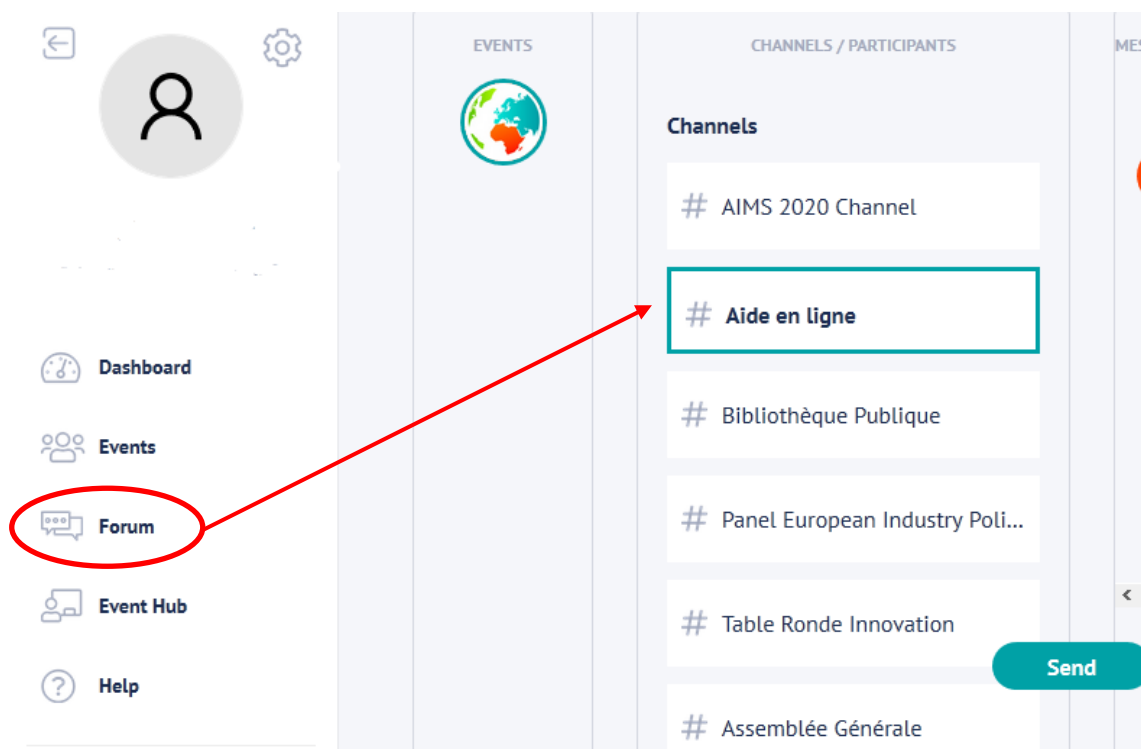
Dashboard

Events

Forum

Event Hub

Help

EVENTS

CHANNELS / PARTICIPANTS

MES

Channels

# AIMS 2020 Channel

# Aide en ligne

# Bibliothèque Publique

# Panel European Industry Poli...

# Table Ronde Innovation

# Assemblée Générale

Send